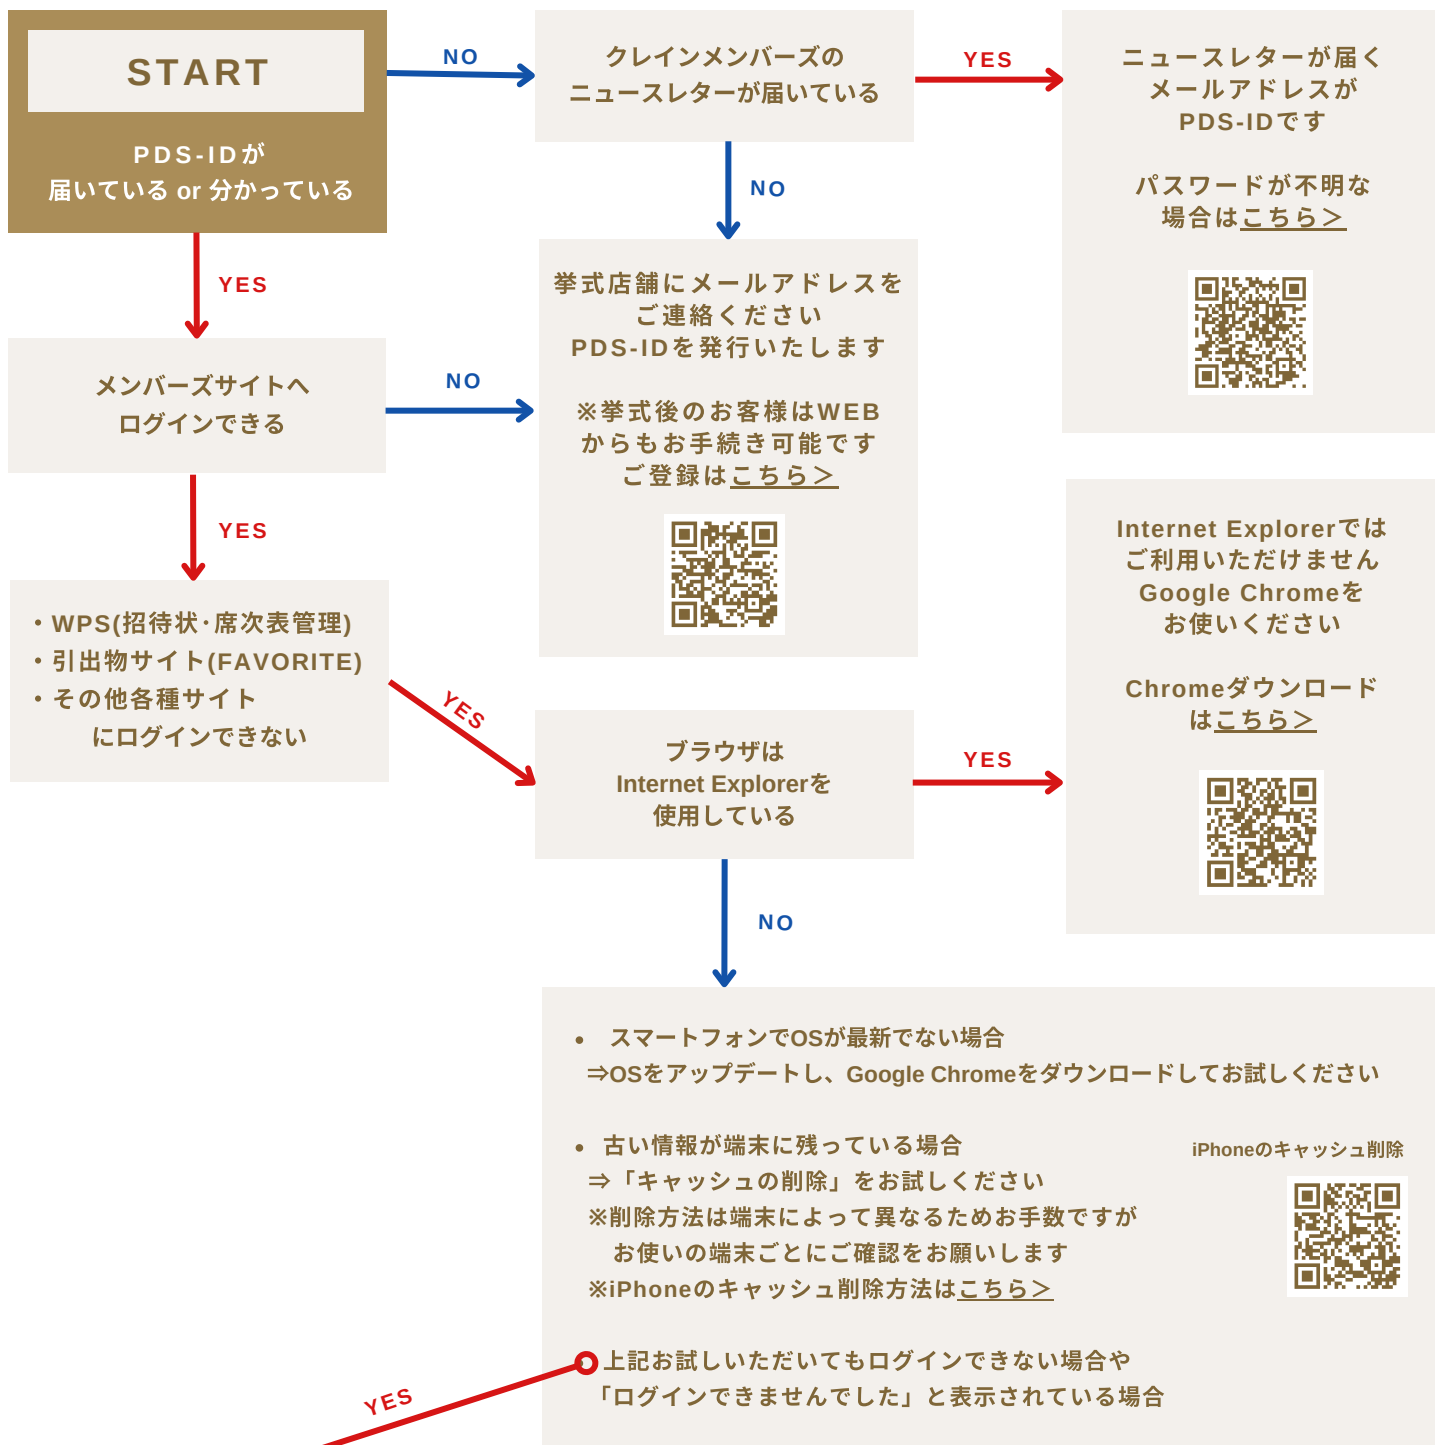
START

PDS-IDが
届いている or 分かっている

NO

クレインメンバーズの
ニュースレターが届いている

YES

ニュースレターが届く
メールアドレスが
PDS-IDです

パスワードが不明な
場合はこちら＞

NO

挙式店舗にメールアドレスを
ご連絡ください
PDS-IDを発行いたします

※挙式後のお客様はWEB
からもお手続き可能です
ご登録はこちら＞

YES

メンバーズサイトへ
ログインできる

NO

YES

・WPS(招待状･席次表管理)
・引出物サイト(FAVORITE)
・その他各種サイト
にログインできない

YES

ブラウザは
Internet Explorerを
使用している

YES

Internet Explorerでは
ご利用いただけません
Google Chromeを
お使いください

Chromeダウンロード
はこちら＞

NO

• スマートフォンでOSが最新でない場合
⇒OSをアップデートし、Google Chromeをダウンロードしてお試しください

• 古い情報が端末に残っている場合
⇒「キャッシュの削除」をお試しください
※削除方法は端末によって異なるためお手数ですが
お使いの端末ごとにご確認をお願いします
※iPhoneのキャッシュ削除方法はこちら＞

iPhoneのキャッシュ削除

上記お試しいただいてもログインできない場合や
「ログインできませんでした」と表示されている場合

YES